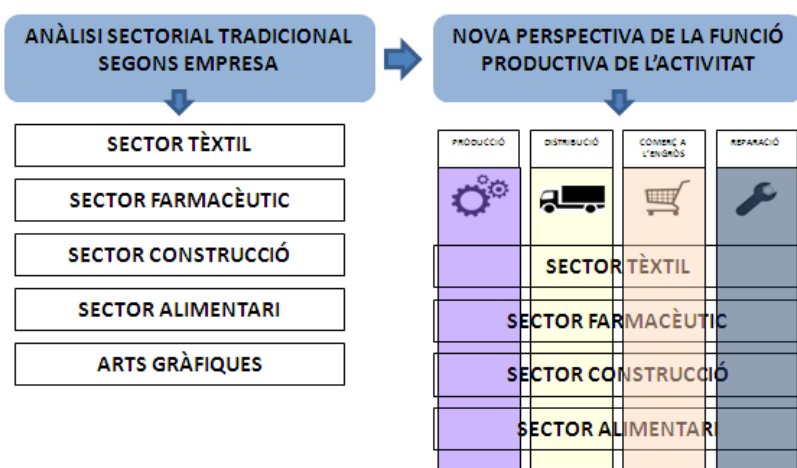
ANÀLISI SECTORIAL TRADICIONAL SEGONS EMPRESA

SECTOR TÈXTIL

SECTOR FARMACÈUTIC

SECTOR CONSTRUCCIÓ

SECTOR ALIMENTARI

ARTS GRÀFIQUES

NOVA PERSPECTIVA DE LA FUNCIÓ PRODUCTIVA DE L'ACTIVITAT

PRODUCCIÓ

DISTRIBUCIÓ

COMERÇ A L'ENGROS

REPARACIÓ

SECTOR TÈXTIL

SECTOR FARMACÈUTIC

SECTOR CONSTRUCCIÓ

SECTOR ALIMENTARI